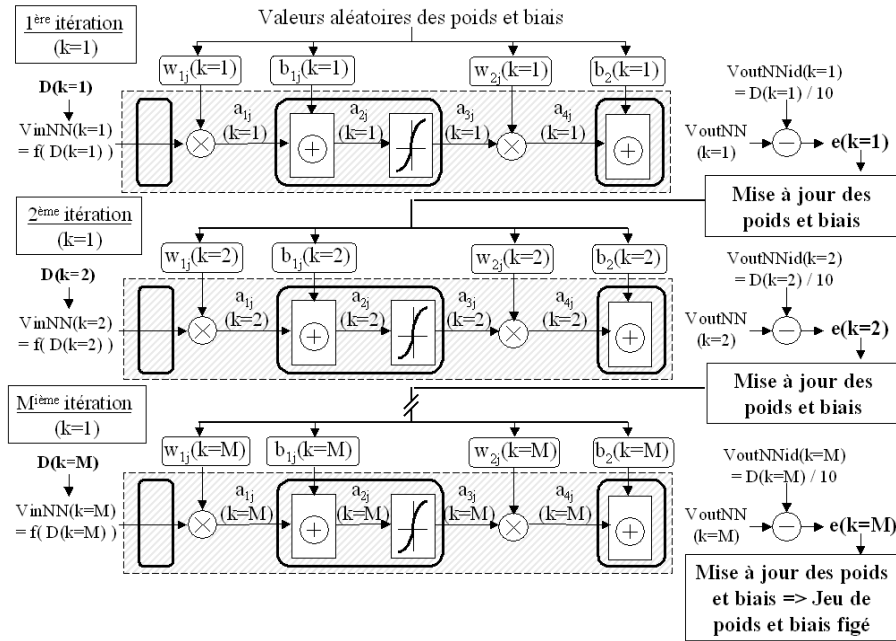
$1^{ère}$ itération
(k=1)

Valeurs aléatoires des poids et biais

$w_{1j}$(k=1)
$b_{1j}$(k=1)
$w_{2j}$(k=1)
$b_2$(k=1)

D(k=1)

VinNN(k=1)
= f( D(k=1) )

$a_{1j}$
(k=1)
$a_{2j}$
(k=1)
$a_{3j}$
(k=1)
$a_{4j}$
(k=1)

VoutNNid(k=1)
= D(k=1) / 10

VoutNN
(k=1)

e(k=1)

Mise à jour des poids et biais

$2^{ème}$ itération
(k=1)

$w_{1j}$(k=2)
$b_{1j}$(k=2)
$w_{2j}$(k=2)
$b_2$(k=2)

D(k=2)

VinNN(k=2)
= f( D(k=2) )

$a_{1j}$
(k=2)
$a_{2j}$
(k=2)
$a_{3j}$
(k=2)
$a_{4j}$
(k=2)

VoutNNid(k=2)
= D(k=2) / 10

VoutNN
(k=2)

e(k=2)

Mise à jour des poids et biais

$M^{ième}$ itération
(k=1)

$w_{1j}$(k=M)
$b_{1j}$(k=M)
$w_{2j}$(k=M)
$b_2$(k=M)

D(k=M)

VinNN(k=M)
= f( D(k=M) )

$a_{1j}$
(k=M)
$a_{2j}$
(k=M)
$a_{3j}$
(k=M)
$a_{4j}$
(k=M)

VoutNNid(k=M)
= D(k=M) / 10

VoutNN
(k=M)

e(k=M)

Mise à jour des poids et biais => Jeu de poids et biais figé